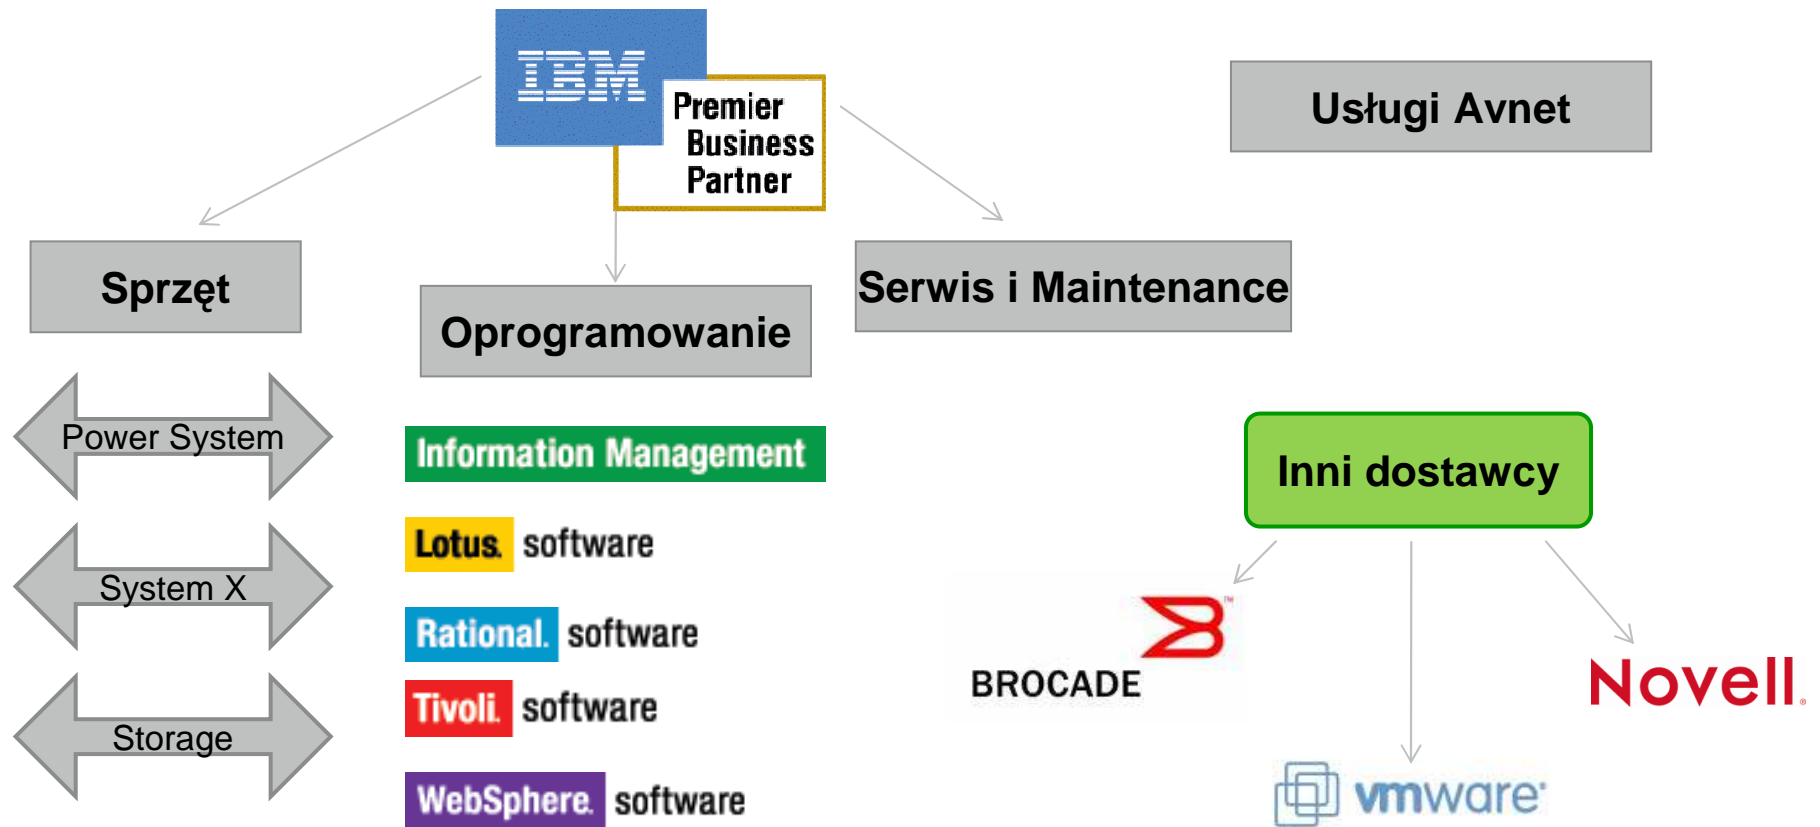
IBM
Premier Business Partner

Usługi Avnet

Sprzęt

Oprogramowanie

Serwis i Maintenance

Power System

System X

Storage

Information Management

Lotus. software

Rational. software

Tivoli. software

WebSphere. software

Inni dostawcy

BROCADE

Novell.

vmware